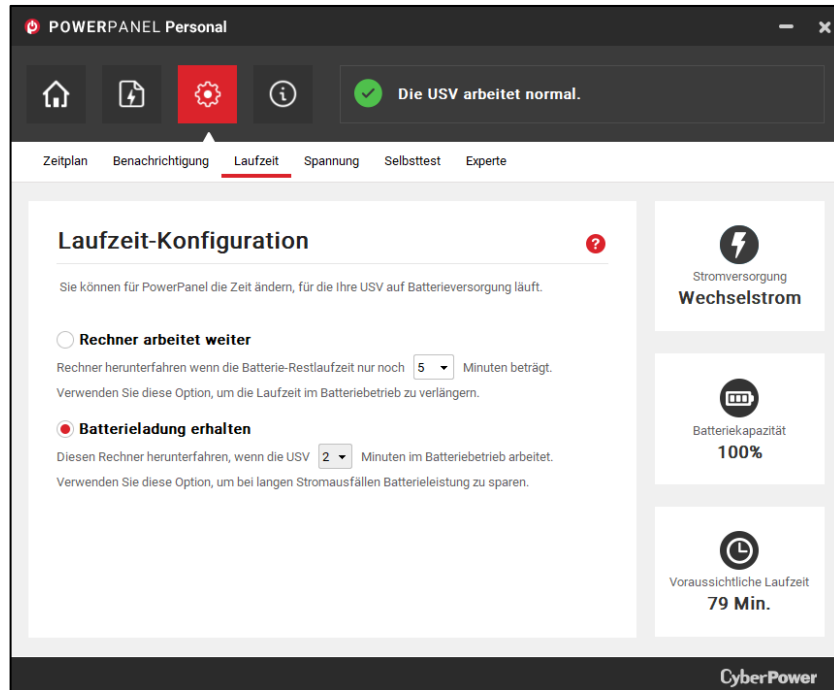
POWERPANEL Personal

Die USV arbeitet normal.

Zeitplan Benachrichtigung Laufzeit Spannung Selbsttest Experte

Laufzeit-Konfiguration

?

Sie können für PowerPanel die Zeit ändern, für die Ihre USV auf Batterieversorgung läuft.

Rechner arbeitet weiter

Rechner herunterfahren wenn die Batterie-Restlaufzeit nur noch 5 Minuten beträgt.

Verwenden Sie diese Option, um die Laufzeit im Batteriebetrieb zu verlängern.

Batterieladung erhalten

Diesen Rechner herunterfahren, wenn die USV 2 Minuten im Batteriebetrieb arbeitet.

Verwenden Sie diese Option, um bei langen Stromausfällen Batterieleistung zu sparen.

Stromversorgung
Wechselstrom

Batteriekapazität
100%

Voraussichtliche Laufzeit
79 Min.

CyberPower